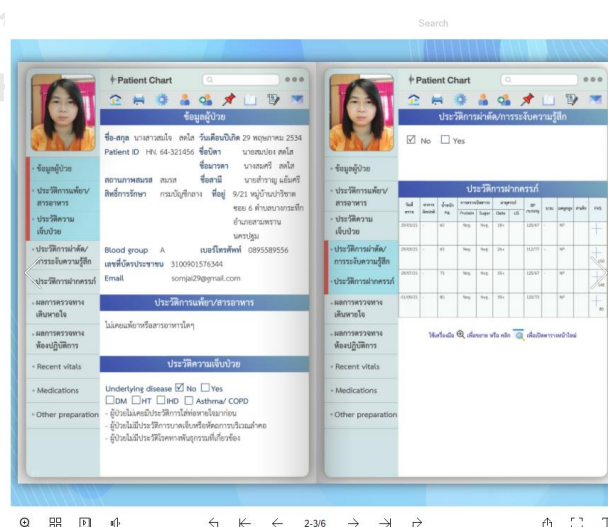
Search

Patient Chart

ข้อมูลผู้ป่วย

ชื่อ-สกุล นางสาวสมใจ สดใส วันเดือนปีเกิด 29 พฤษภาคม 2534
Patient ID HN: 64-321456 ชื่อบิดา นายสมปอง สดใส
ชื่อมารดา นางสมศรี สดใส
สถานภาพสมรส สมรส ชื่อสามี นายสำราญ แย้มศรี
สิทธิ์การรักษา กรมบัญชีกลาง ที่อยู่ 9/21 หมู่บ้านปาริชาต ซอย 6 ตำบลนาตระหัก อำเภอสามพราน นครปฐม

Blood group A เบอร์โทรศัพท์ 0895589556
เลขที่บัตรประชาชน 3100901576344
Email somjai29@gmail.com

ประวัติการแพ้ยา/สารอาหาร

ไม่เคยแพ้ยาหรือสารอาหารใดๆ

ประวัติความเจ็บป่วย

Underlying disease ☑ No ☐ Yes
☐DM ☐HT ☐IHD ☐Asthma/ COPD
- ผู้ป่วยไม่เคยมีประวัติการใส่ท่อทางโรงมาก่อน
- ผู้ป่วยไม่มีประวัติการบาดเจ็บหรือติดการบริเวณลำคอ
- ผู้ป่วยไม่มีประวัติโรคทางพันธุกรรมที่เกี่ยวข้อง

- ข้อมูลผู้ป่วย
- ประวัติการแพ้ยา/สารอาหาร
- ประวัติความเจ็บป่วย
- ประวัติการผ่าตัด/การระงับความรู้สึก
- ประวัติการฝากครรภ์
- ผลการตรวจทางเดินหายใจ
- ผลการตรวจทางห้องปฏิบัติการ
- Recent vitals
- Medications
- Other preparation

Patient Chart

ประวัติการผ่าตัด/การระงับความรู้สึก

☑ No ☐ Yes

ประวัติการฝากครรภ์

| วันที่ | อายุครรภ์ | น้ำหนัก | Protein | Sugar | Date | US | BP | ยอด | ท่าเด็ก | FHS |
|---|---|---|---|---|---|---|---|---|---|---|
| 29/03/23 | | 60 | Neg | Neg | 28+ | | 120/87 | | NF | |
| 29/03/23 | | 65 | Neg | Neg | 28+ | | 112/77 | | NF | |
| 29/03/23 | | 75 | Neg | Neg | 33+ | | 120/87 | | NF | |
| 01/09/23 | | 80 | Neg | Neg | 33+ | | 120/73 | | NF | |

ใช้เครื่องมือ เพื่อขยาย หรือ คลิก เพื่อเปิดตารางหน้าใหม่

2-3/6